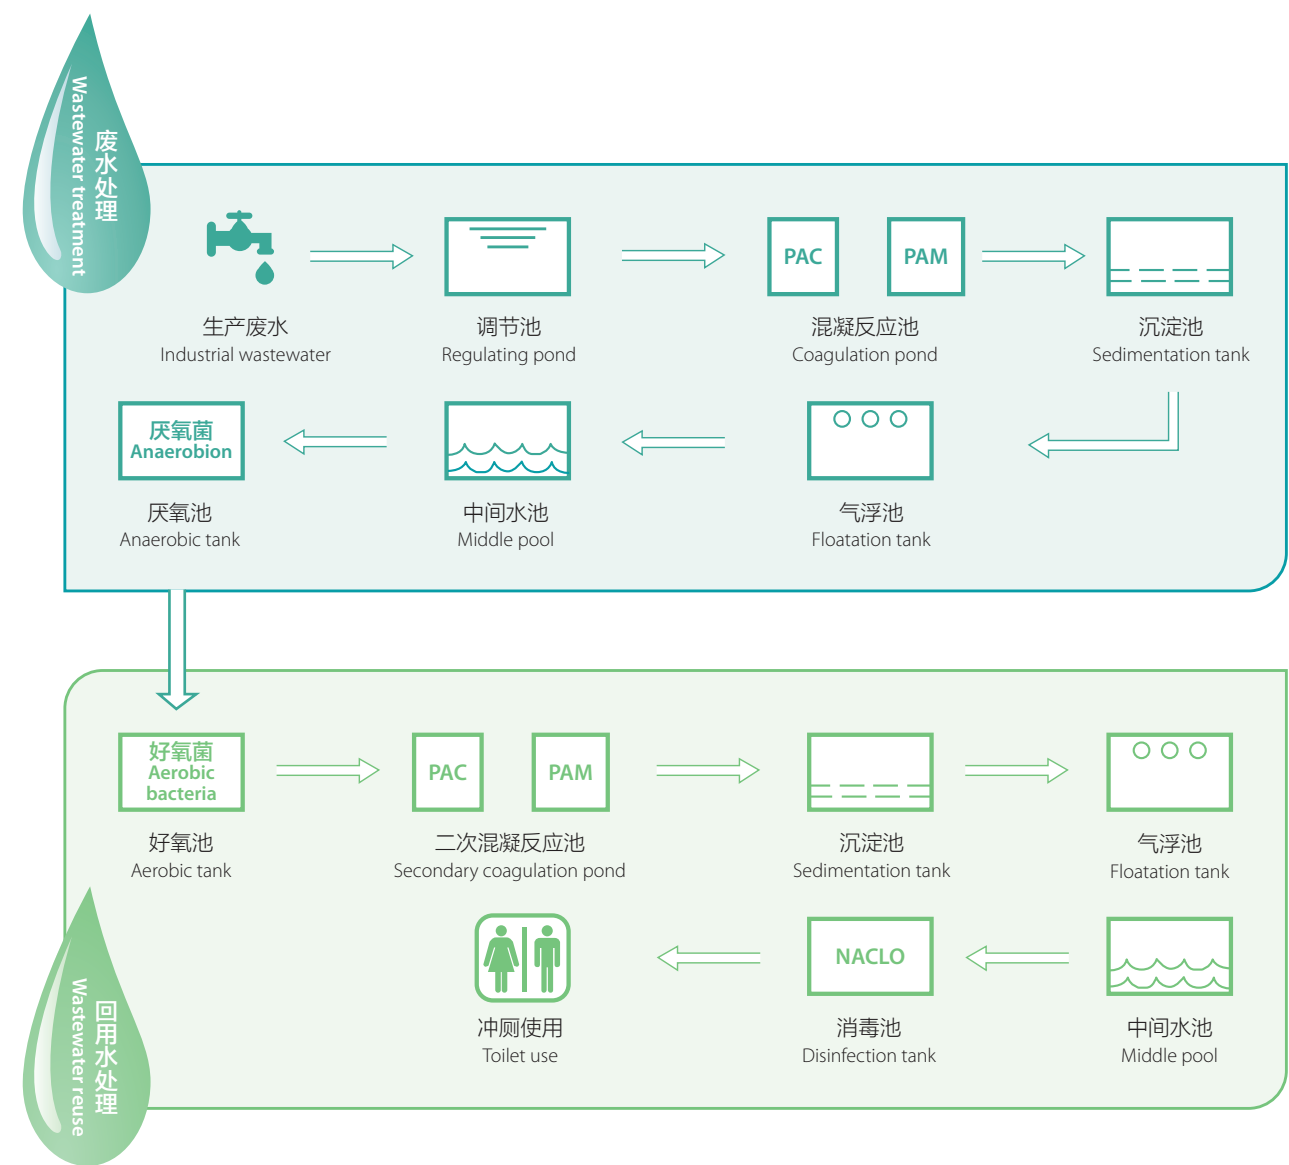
废水处理
Wastewater treatment

生产废水
Industrial wastewater

调节池
Regulating pond

PAC
PAM
混凝反应池
Coagulation pond

沉淀池
Sedimentation tank

厌氧菌
Anaerobion
厌氧池
Anaerobic tank

中间水池
Middle pool

气浮池
Floatation tank

回用水处理
Wastewater reuse

好氧菌
Aerobic bacteria
好氧池
Aerobic tank

PAC
PAM
二次混凝反应池
Secondary coagulation pond

沉淀池
Sedimentation tank

气浮池
Floatation tank

冲厕使用
Toilet use

NACLO
消毒池
Disinfection tank

中间水池
Middle pool